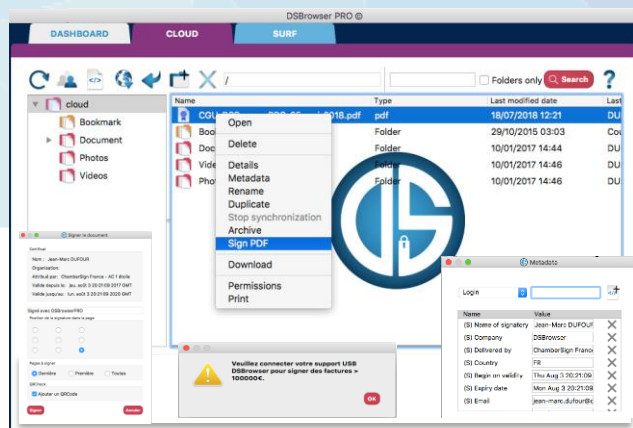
DSBrowser PRO ©

DASHBOARD CLOUD SURF

/

Folders only Search ?

cloud
Bookmark
Document
Photos
Videos

| Name | Type | Last modified date | Last |
|---|---|---|---|
| COU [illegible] 018.pdf | pdf | 18/07/2018 12:21 | DU |
| Boo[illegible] | Folder | 29/10/2015 03:03 | DU |
| Doc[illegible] | Folder | 10/01/2017 14:44 | DU |
| Vide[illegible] | Folder | 10/01/2017 14:46 | DU |
| Phot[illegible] | Folder | 10/01/2017 14:46 | DU |

Open
Delete
Details
Metadata
Rename
Duplicate
Stop synchronization
Archive
Sign PDF
Download
Permissions
Print

Signer le document
Certificat
Nom : Jean-Marc DUFOUR
Organisation :
Attribué par : ChamberSign France - AC 1 étoile
Valide depuis le : jeu. août 3 20:21:08 2017 GMT
Valide jusqu'au : lun. août 3 20:21:08 2020 GMT
Signé avec DSBrowserPRO
Position de la signature dans la page
Pages à signer
Dernière Première Toutes
QRCode
Ajouter un QRCode
Signer Annuler

Veuillez connecter votre support USB DSBrowser pour signer des factures > 100000€.
OK

Metadata
Login
+
| Name | Value |
|---|---|
| (S) Name of signatory | Jean-Marc DUFOUR |
| (S) Company | DSBrowser |
| (S) Delivered by | ChamberSign France |
| (S) Country | FR |
| (S) Begin on validity | Thu Aug 3 20:21:08 |
| (S) Expiry date | Mon Aug 3 20:21:08 |
| (S) Email | jean-marc.dufour@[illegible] |